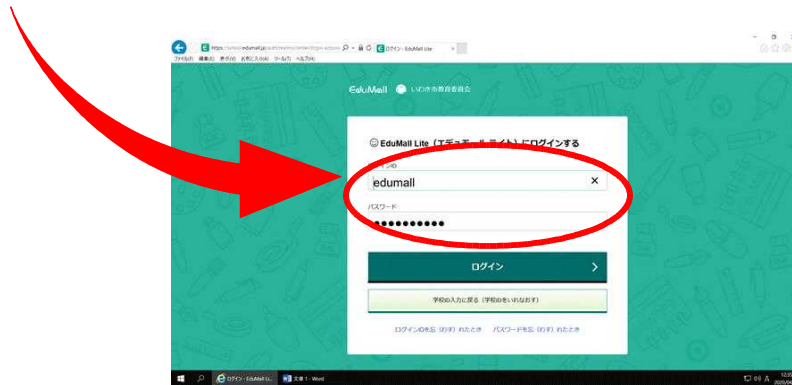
https://school.edumall.jp/ ログイン - EduMall Lite ×
ファイル(F) 編集(E) 表示(V) お気に入り(A) ツール(T) ヘルプ(H)

EduMall いわき市教育委員会

EduMall Lite（エデュモール ライト）にログインする

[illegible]ID
edumall ×

パスワード
●●●●●●●●●●●

ログイン >

学校の入力に戻る（学校のをいれなおす）

ログインIDを忘（わす）れたとき パスワードを忘（わす）れたとき

ログイン - EduMall Li... 文書 1 - Word